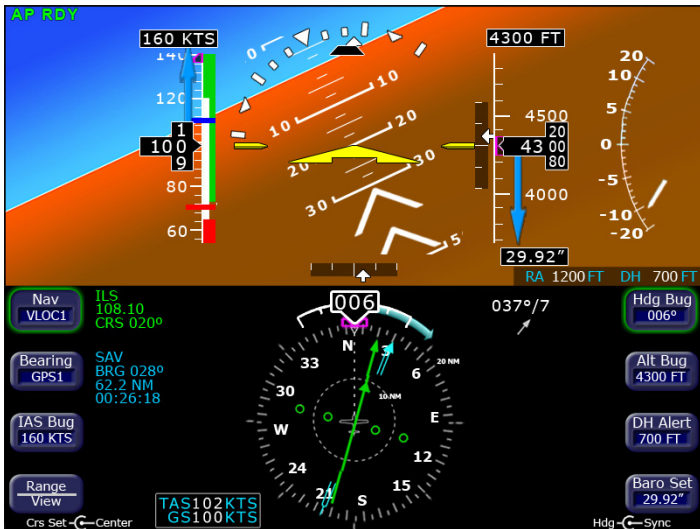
AP RDY

160 KTS

140

120

1
100
9

80

60

0

10

10

10

20

20

20

30

30

5

4300 FT

4500

20
43 00
80

4000

29.92"

20
10
5
0
-5
-10
-20

RA 1200 FT DH 700 FT

Nav
VLOC1

ILS
108.10
CRS 020º

Bearing
GPS1

SAV
BRG 028º
62.2 NM
00:26:18

IAS Bug
160 KTS

Range
View

Crs Set - Center

006

037°/7

N
3
6
E
12
15
S
21
24
W
30
33

20 NM
10 NM

TAS 102 KTS
GS 100 KTS

Hdg Bug
006º

Alt Bug
4300 FT

DH Alert
700 FT

Baro Set
29.92"

Hdg - Sync